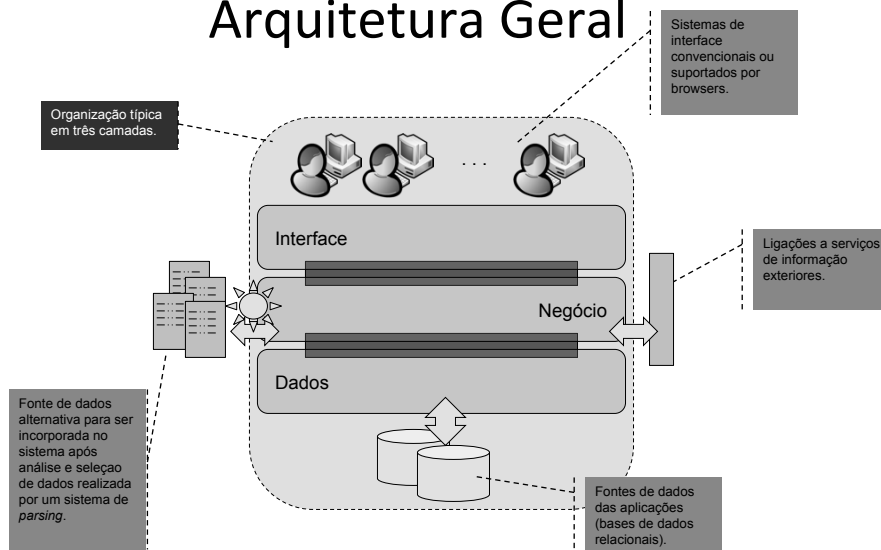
Arquitetura Geral

Sistemas de interface convencionais ou suportados por browsers.

Organização típica em três camadas.

...

Interface

Ligações a serviços de informação exteriores.

Negócio

Dados

Fonte de dados alternativa para ser incorporada no sistema após análise e seleçao de dados realizada por um sistema de *parsing*.

Fontes de dados das aplicações (bases de dados relacionais).